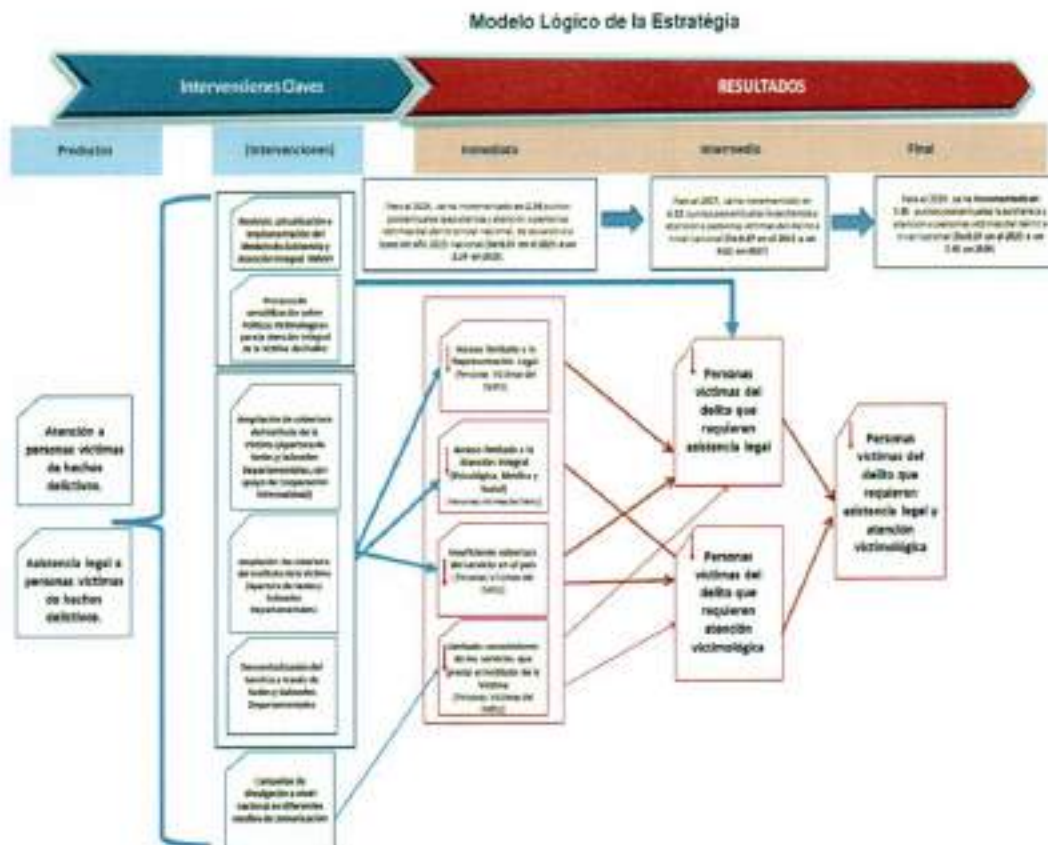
Modelo Lógico de la Estratégia

Intervenciones Claves

RESULTADOS

Productos

(Intervenciones)

Inmediato

Intermedio

Final

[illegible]

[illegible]

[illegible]

Revisión, actualización e implementación del Modelo de Asistencia y Atención Integral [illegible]

Promoción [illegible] Políticas Victimológicas para la atención integral de la Víctima del Delito

Personas víctimas del delito que requieren asistencia legal

Atención a personas víctimas de hechos delictivos.

Asistencia legal a personas víctimas de hechos delictivos.

Ampliación de cobertura del Instituto de la Víctima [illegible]

Ampliación de cobertura del Instituto de la Víctima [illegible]

Descentralización del Servicio a través de Sedes y Subsedes Departamentales

Campañas de divulgación a nivel nacional en diferentes medios de comunicación

Acceso limitado a la Representación Legal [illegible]

Acceso limitado a la Atención Integral (Psicológica, Médica y Social) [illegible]

Insuficiente cobertura del servicio en el país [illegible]

Limitado conocimiento de los servicios que presta el Instituto de la Víctima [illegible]

Personas víctimas del delito que requieren atención victimológica

Personas víctimas del delito que requieren asistencia legal y atención victimológica